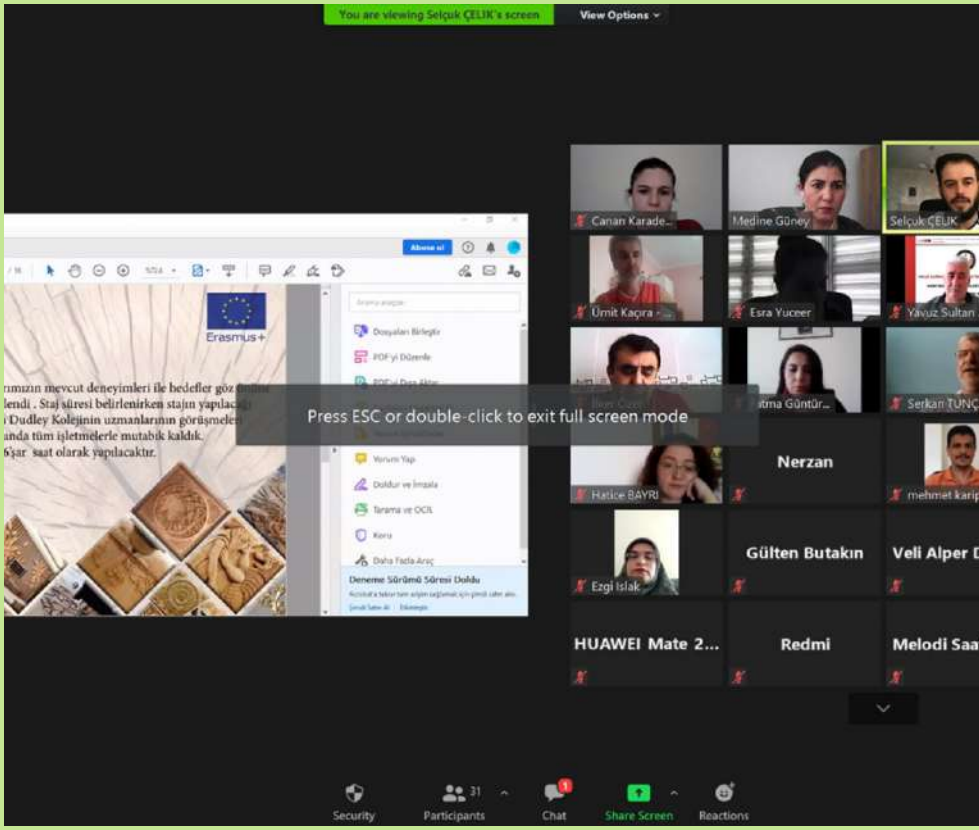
You are viewing Selçuk ÇELIK's screen

View Options

Abone ol

Erasmus+

rımızın mevcut deneyimleri ile bedefler göz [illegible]
lendi . Staj süresi belirlenirken stajın yapılacağı
Dudley Kolejinin uzmanlarının görüşmeleri
anda tüm işletmelerle mutabık kaldık.
6'şar saat olarak yapılacaktır.

Dosyaları Birleştir
PDF'yi Düzenle
Yorum Yap
Doldur ve İmzala
Tarama ve OCR
Koru
Daha Fazla Araç
Deneme Sürümü Süresi Doldu

Press ESC or double-click to exit full screen mode

Canan Karade...
Medine Güney
Selçuk ÇELIK
Ümit Kaçıra - ...
Esra Yuceer
Yavuz Sultan
Fatma Güntür...
Serkan TUNÇ
Hatice BAYRI
Nerzan
mehmet karip
Ezgi Islak
Gülten Butakın
Veli Alper D
HUAWEI Mate 2...
Redmi
Melodi Saa

Security
31
Participants
1
Chat
Share Screen
Reactions